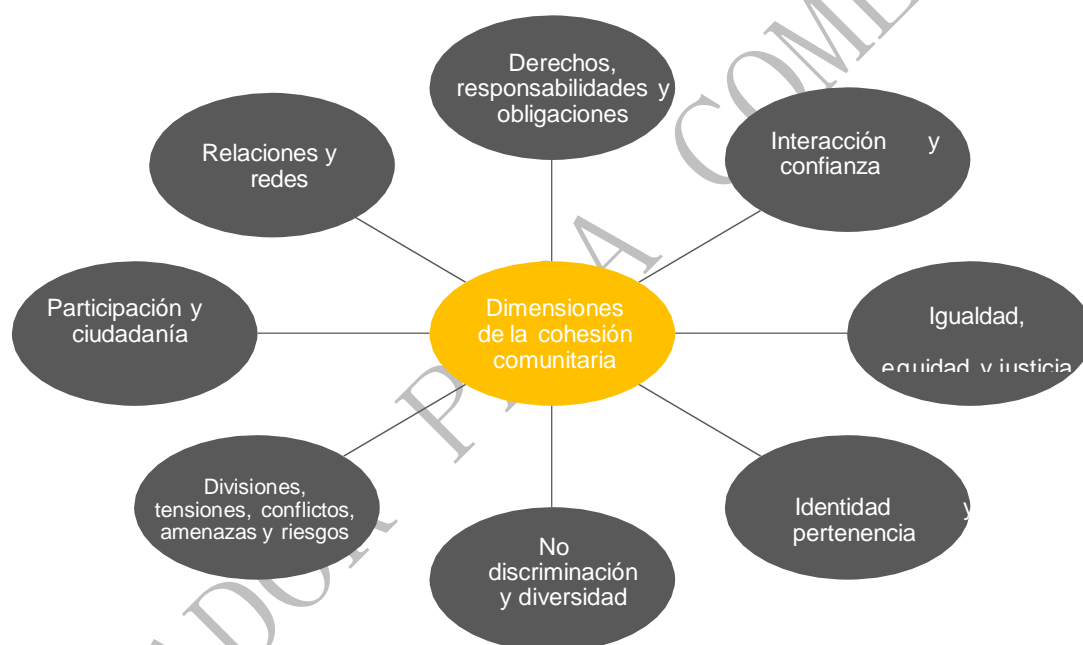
Derechos, responsabilidades y obligaciones

Relaciones y redes

Interacción y confianza

Participación y ciudadanía

Dimensiones de la cohesión comunitaria

Igualdad, equidad y justicia

Divisiones, tensiones, conflictos, amenazas y riesgos

Identidad y pertenencia

No discriminación y diversidad

BORRADOR PARA COMENTARIOS